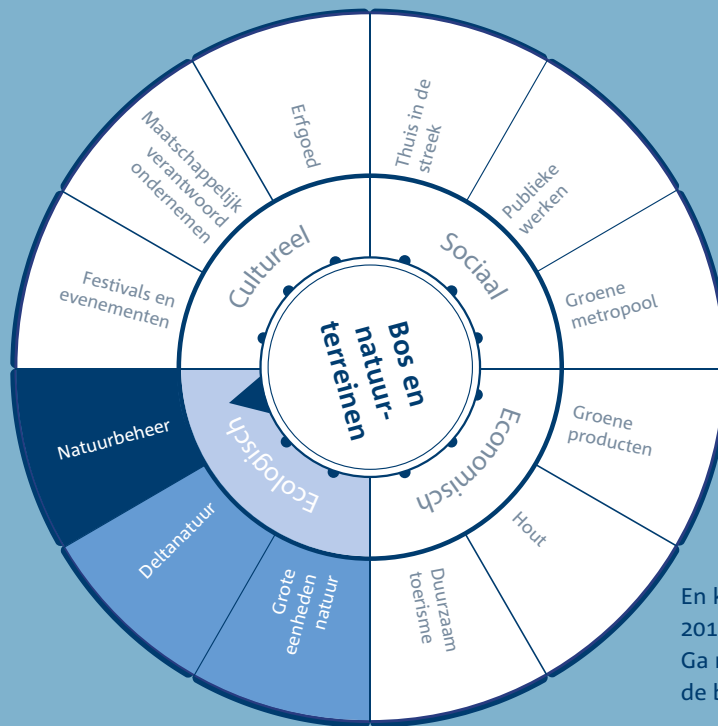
Bos en natuurterreinen

Cultureel

Sociaal

Economisch

Ecologisch

Erfgoed

Maatschappelijk verantwoord ondernemen

Festivals en evenementen

Thuis in de streek

Publieke werken

Groene metropool

Groene producten

Hout

Duurzaam toerisme

Grote eenheden natuur

Deltanatuur

Natuurbeheer

En k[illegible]
201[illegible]
Ga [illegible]
de b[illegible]